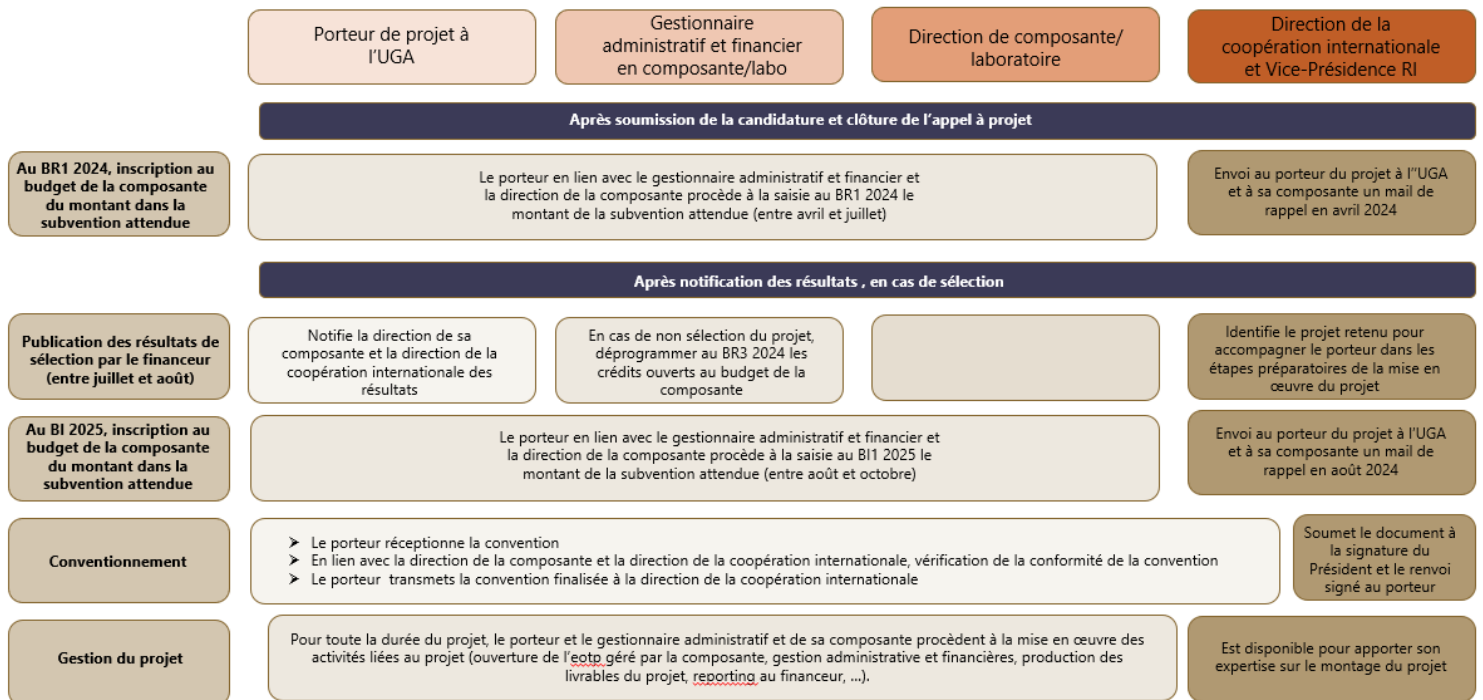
Porteur de projet à l'UGA

Gestionnaire administratif et financier en composante/labo

Direction de composante/ laboratoire

Direction de la coopération internationale et Vice-Présidence RI

Après soumission de la candidature et clôture de l'appel à projet

Au BR1 2024, inscription au budget de la composante du montant dans la subvention attendue

Le porteur en lien avec le gestionnaire administratif et financier et la direction de la composante procède à la saisie au BR1 2024 le montant de la subvention attendue (entre avril et juillet)

Envoi au porteur du projet à l''UGA et à sa composante un mail de rappel en avril 2024

Après notification des résultats , en cas de sélection

Publication des résultats de sélection par le financeur (entre juillet et août)

Notifie la direction de sa composante et la direction de la coopération internationale des résultats

En cas de non sélection du projet, déprogrammer au BR3 2024 les crédits ouverts au budget de la composante

Identifie le projet retenu pour accompagner le porteur dans les étapes préparatoires de la mise en œuvre du projet

Au BI 2025, inscription au budget de la composante du montant dans la subvention attendue

Le porteur en lien avec le gestionnaire administratif et financier et la direction de la composante procède à la saisie au BI1 2025 le montant de la subvention attendue (entre août et octobre)

Envoi au porteur du projet à l'UGA et à sa composante un mail de rappel en août 2024

Conventionnement

➤ Le porteur réceptionne la convention
➤ En lien avec la direction de la composante et la direction de la coopération internationale, vérification de la conformité de la convention
➤ Le porteur transmets la convention finalisée à la direction de la coopération internationale

Soumet le document à la signature du Président et le renvoi signé au porteur

Gestion du projet

Pour toute la durée du projet, le porteur et le gestionnaire administratif et de sa composante procèdent à la mise en œuvre des activités liées au projet (ouverture de l'eotp géré par la composante, gestion administrative et financières, production des livrables du projet, reporting au financeur, ...).

Est disponible pour apporter son expertise sur le montage du projet